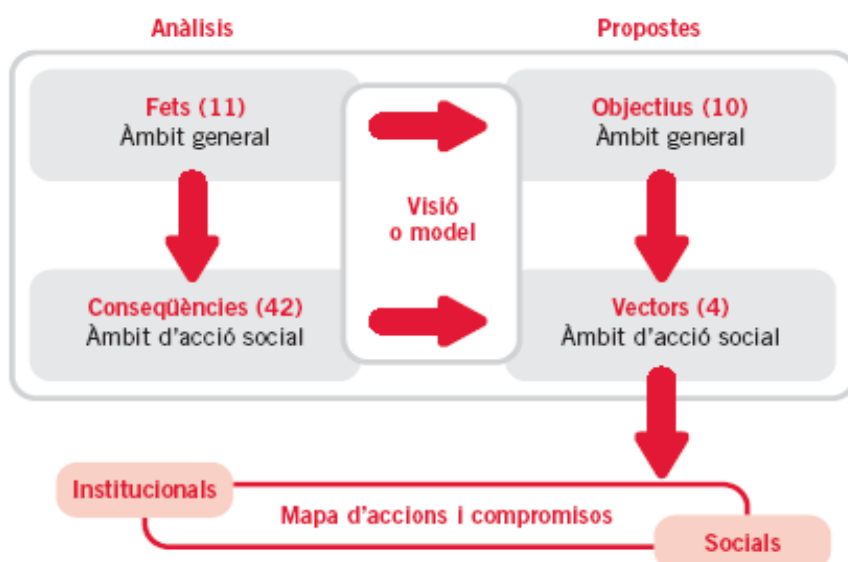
Anàlisis

Propostes

Fets (11)
Àmbit general

Visió o model

Objectius (10)
Àmbit general

Conseqüències (42)
Àmbit d'acció social

Vectors (4)
Àmbit d'acció social

Institucionals

Mapa d'accions i compromisos

Socials